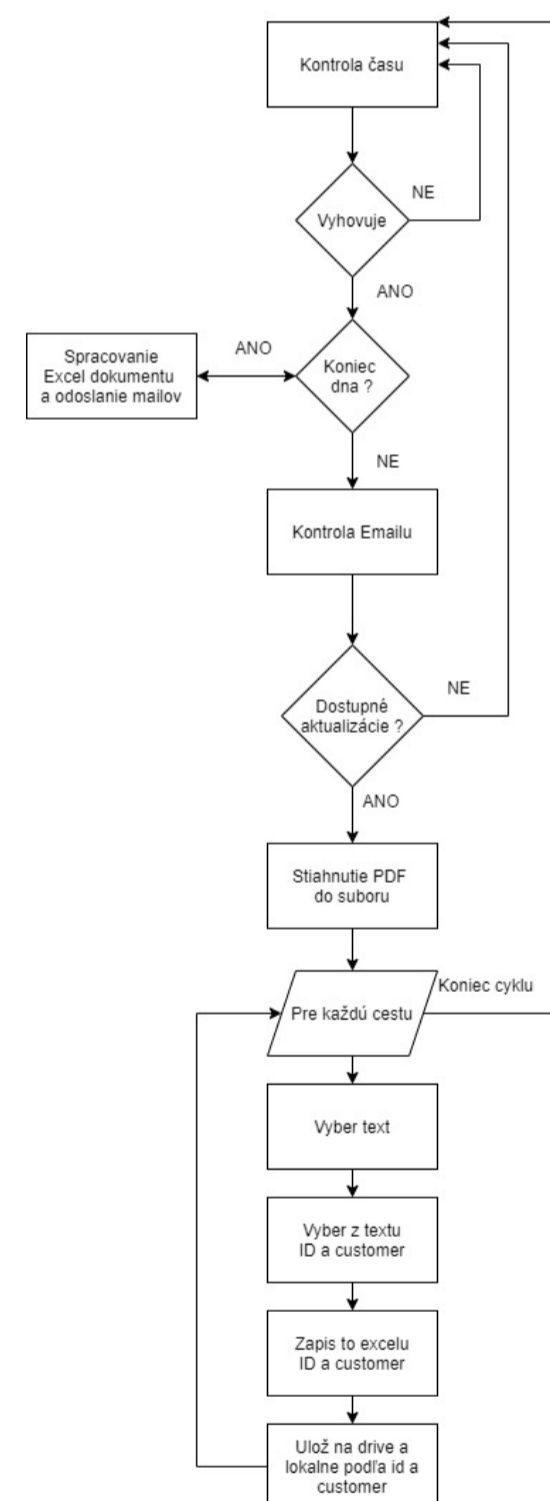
Kontrola času

Vyhovuje

NE

ANO

Spracovanie Excel dokumentu a odoslanie mailov

ANO

Koniec dna ?

NE

Kontrola Emailu

Dostupné aktualizácie ?

NE

ANO

Stiahnutie PDF do suboru

Pre každú cestu

Koniec cyklu

Vyber text

Vyber z textu ID a customer

Zapis to excelu ID a customer

Ulož na drive a lokalne podľa id a customer